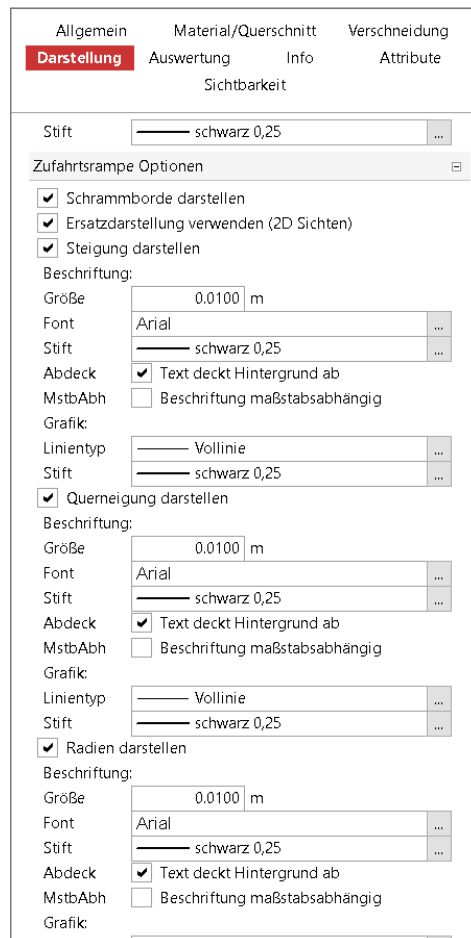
Allgemein Material/Querschnitt Verschneidung
Darstellung Auswertung Info Attribute
Sichtbarkeit

Stift schwarz 0,25 ...

Zufahrtsrampe Optionen ⊟

Schrammborde darstellen
Ersatzdarstellung verwenden (2D Sichten)
Steigung darstellen

Beschriftung:
Größe 0.0100 m
Font Arial ...
Stift schwarz 0,25 ...
Abdeck Text deckt Hintergrund ab
MstbAbh Beschriftung maßstabsabhängig
Grafik:
Linientyp Vollinie ...
Stift schwarz 0,25 ...

Querneigung darstellen

Beschriftung:
Größe 0.0100 m
Font Arial ...
Stift schwarz 0,25 ...
Abdeck Text deckt Hintergrund ab
MstbAbh Beschriftung maßstabsabhängig
Grafik:
Linientyp Vollinie ...
Stift schwarz 0,25 ...

Radien darstellen

Beschriftung:
Größe 0.0100 m
Font Arial ...
Stift schwarz 0,25 ...
Abdeck Text deckt Hintergrund ab
MstbAbh Beschriftung maßstabsabhängig
Grafik: